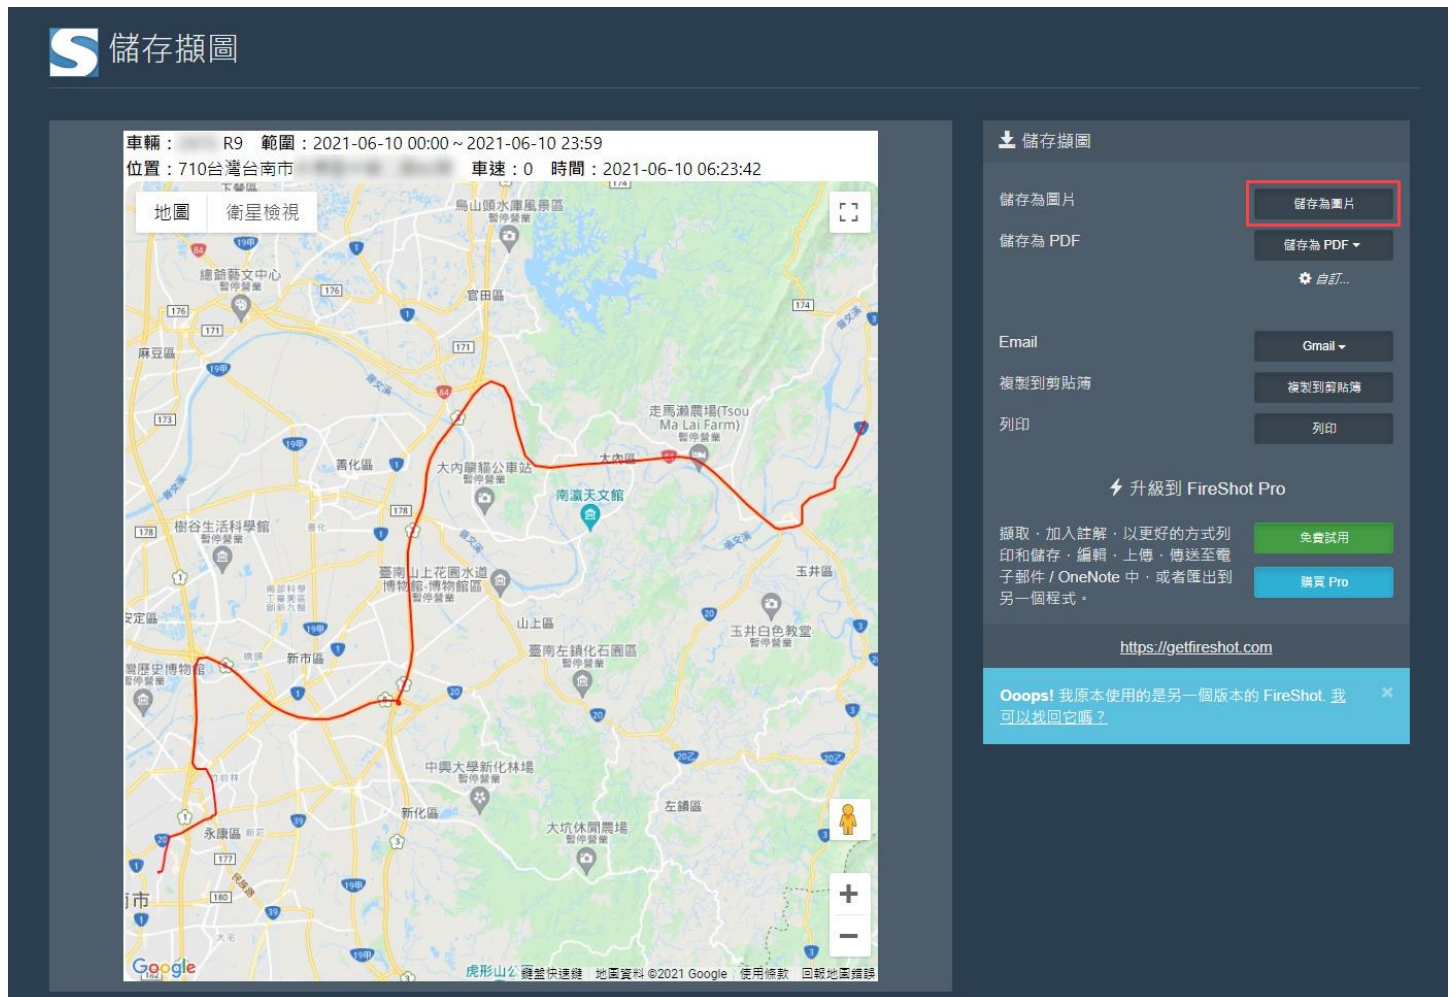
儲存擷圖

車輛：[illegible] R9 範圍：2021-06-10 00:00 ~ 2021-06-10 23:59
位置：710台灣台南市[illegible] 車速：0 時間：2021-06-10 06:23:42

地圖 衛星檢視

烏山頭水庫風景區 暫停營業
總爺藝文中心 暫停營業
官田區
麻豆區
走馬瀨農場(Tsou Ma Lai Farm) 暫停營業
大內區
善化區
大內龍貓公車站 暫停營業
南瀛天文館
樹谷生活科學館 暫停營業
玉井區
臺南山上花園水道博物館-博物館區 暫停營業
安定區
山上區
玉井白色教堂 暫停營業
臺南左鎮化石園區 暫停營業
灣歷史博物館 暫停營業
新市區
中興大學新化林場 暫停營業
新化區
左鎮區
大坑休閒農場 暫停營業
永康區
市
虎形山公園
鍵盤快速鍵 地圖資料 ©2021 Google 使用條款 回報地圖錯誤
Google

儲存擷圖
儲存為圖片 儲存為圖片
儲存為 PDF 儲存為 PDF
自訂...
Email Gmail
複製到剪貼簿 複製到剪貼簿
列印 列印
升級到 FireShot Pro
擷取・加入註解・以更好的方式列印和儲存・編輯・上傳・傳送至電子郵件 / OneNote 中・或者匯出到另一個程式。
免費試用
購買 Pro
https://getfireshot.com
Ooops! 我原本使用的是另一個版本的 FireShot. 我可以找回它嗎？